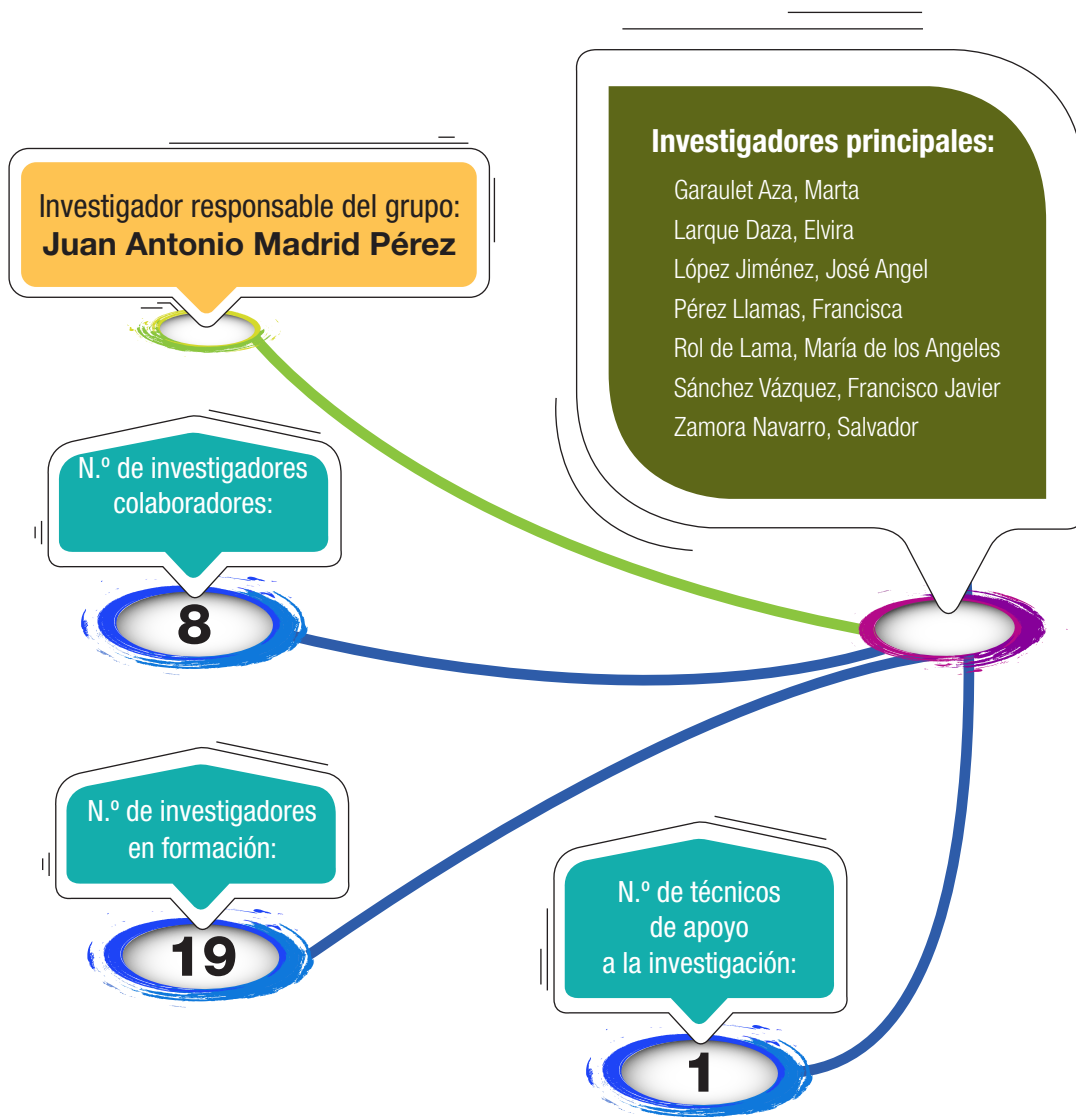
Investigador responsable del grupo:
**Juan Antonio Madrid Pérez**

**Investigadores principales:**
Garaulet Aza, Marta
Larque Daza, Elvira
López Jiménez, José Angel
Pérez Llamas, Francisca
Rol de Lama, María de los Angeles
Sánchez Vázquez, Francisco Javier
Zamora Navarro, Salvador

N.º de investigadores colaboradores:
8

N.º de investigadores en formación:
19

N.º de técnicos de apoyo a la investigación:
1